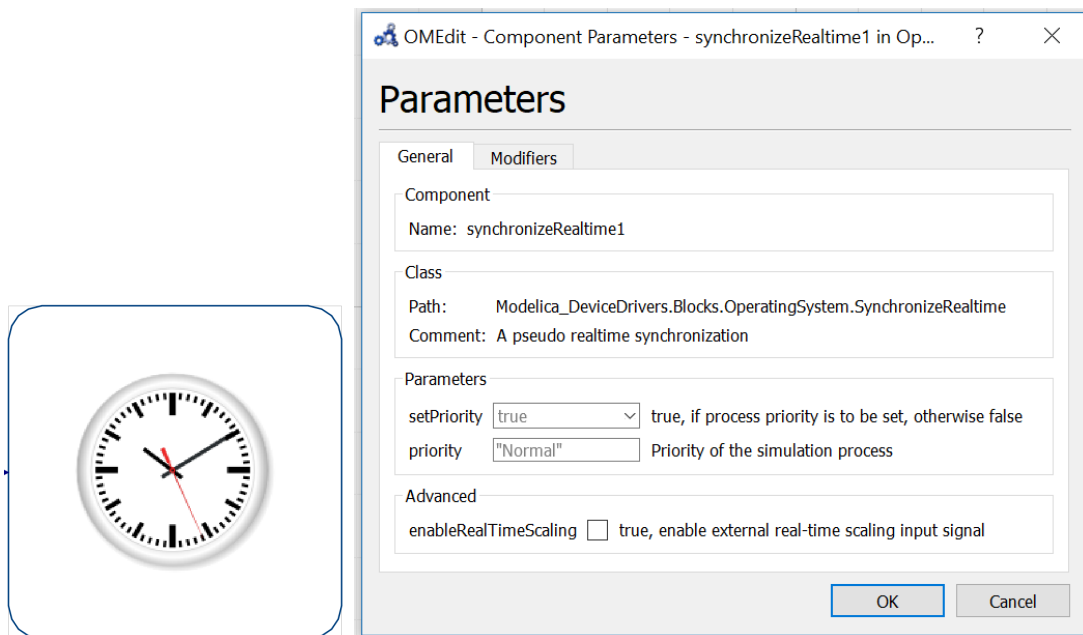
OMEdit - Component Parameters - synchronizeRealtime1 in Op... ? ✕

Parameters

General | Modifiers

Component

Name: synchronizeRealtime1

Class

Path: Modelica_DeviceDrivers.Blocks.OperatingSystem.SynchronizeRealtime

Comment: A pseudo realtime synchronization

Parameters

setPriority true true, if process priority is to be set, otherwise false

priority "Normal" Priority of the simulation process

Advanced

enableRealTimeScaling true, enable external real-time scaling input signal

OK Cancel